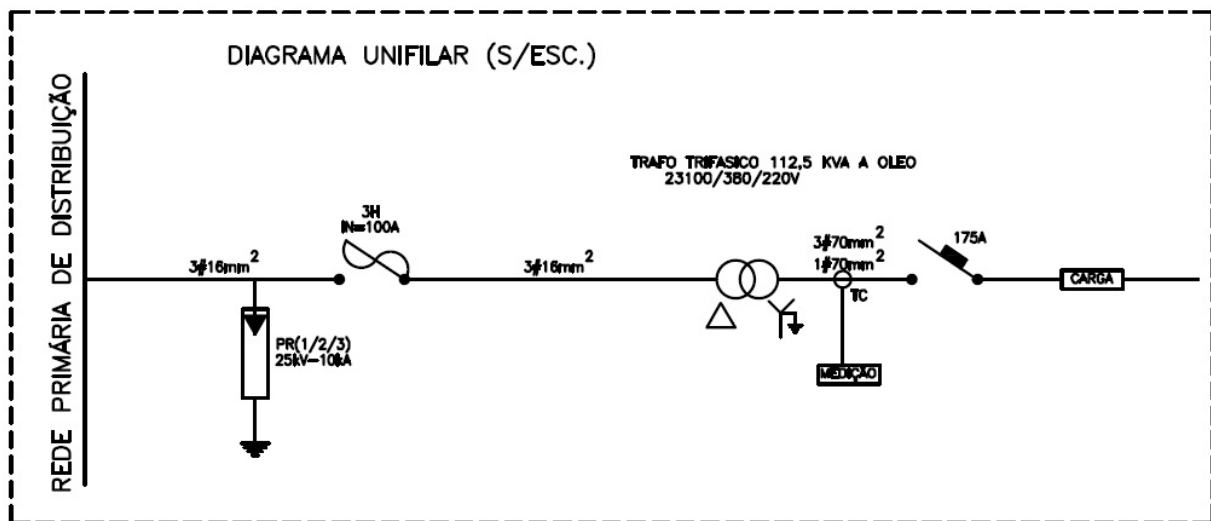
DIAGRAMA UNIFILAR (S/ESC.)

REDE PRIMÁRIA DE DISTRIBUIÇÃO

TRAFO TRIFASICO 112,5 KVA A OLEO
23100/380/220V

3H
IN=100A

$3\#16mm^2$

$3\#16mm^2$

$3\#70mm^2$
$1\#70mm^2$

TC

175A

CARGA

PR(1/2/3)
25kV-10kA

MEDIÇÃO